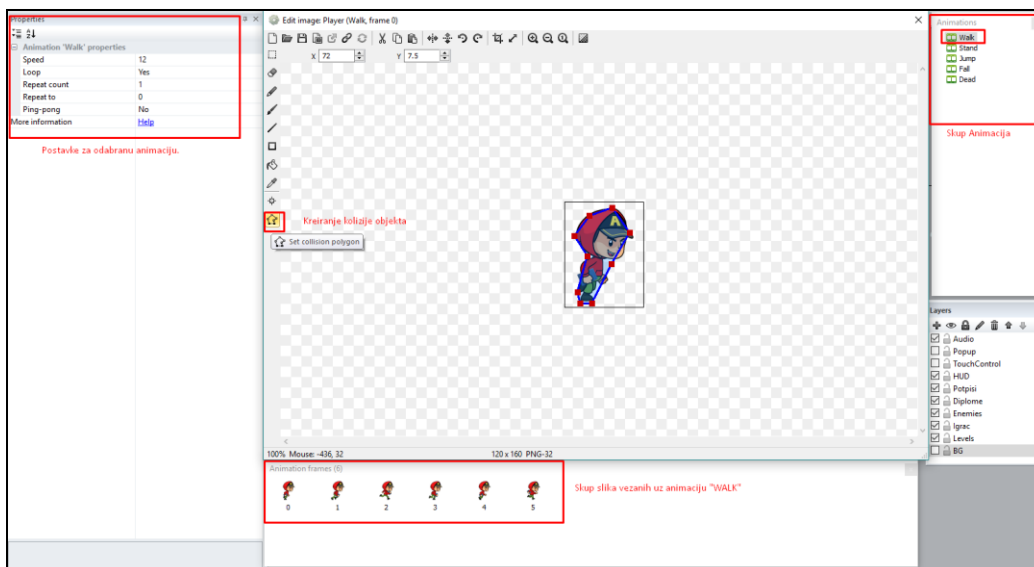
Properties

Animation 'Walk' properties

| | |
|---|---|
| Speed | 12 |
| Loop | Yes |
| Repeat count | 1 |
| Repeat to | 0 |
| Ping-pong | No |
| More information | Help |

Postavke za odabranu animaciju.

Edit image: Player (Walk, frame 0)

X 72 Y 7.5

Kreiranje kolizije objekta

Set collision polygon

100% Mouse: -436, 32 120 x 160 PNG-32

Animation frames (6)

0 1 2 3 4 5

Skup slika vezanih uz animaciju "WALK"

Animations

Walk
Stand
Jump
Fall
Dead

Skup Animacija

Layers

Audio
Popup
TouchControl
HUD
Potpisi
Diplome
Enemies
Igrac
Levels
BG